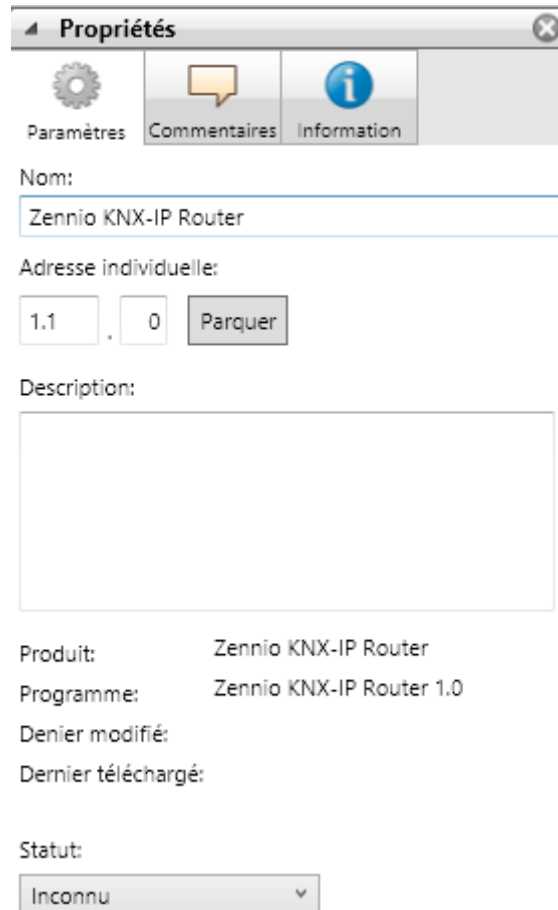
Propriétés

Paramètres Commentaires Information

Nom:

Zennio KNX-IP Router

Adresse individuelle:

1.1 . 0 Parquer

Description:

Produit: Zennio KNX-IP Router

Programme: Zennio KNX-IP Router 1.0

Denier modifié:

Dernier téléchargé:

Statut:

Inconnu